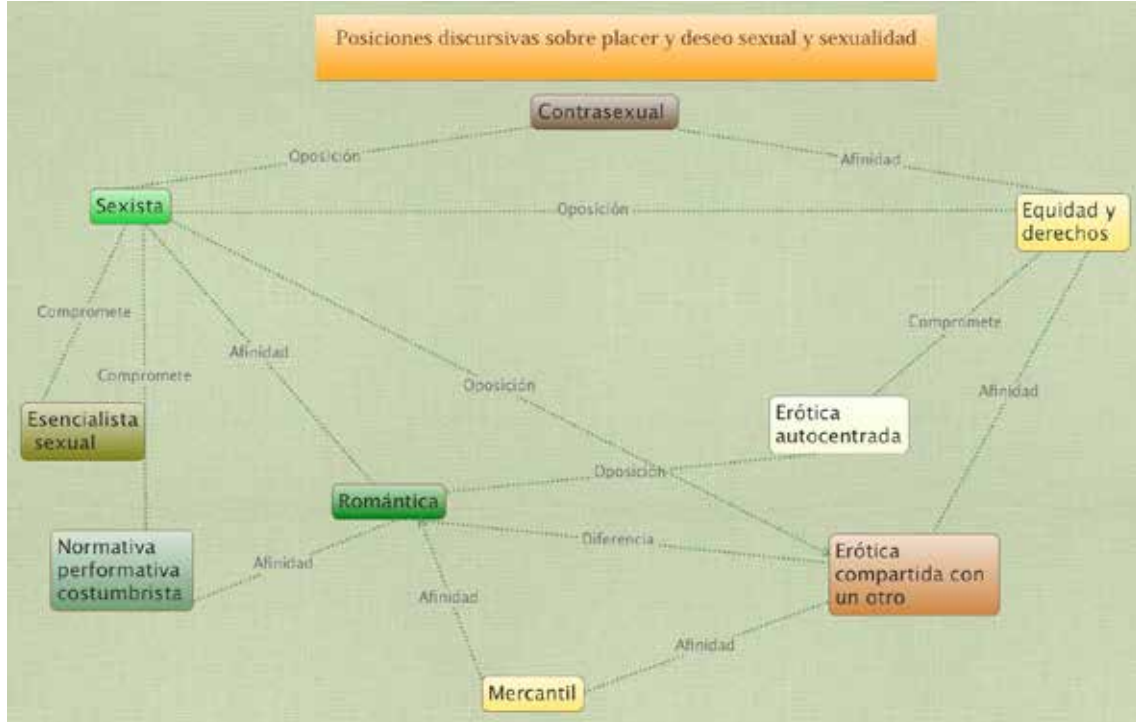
Posiciones discursivas sobre placer y deseo sexual y sexualidad

Contrasexual

Oposición

Afinidad

Sexista

Oposición

Equidad y derechos

Compromete

Compromete

Compromete

Afinidad

Oposición

Afinidad

Esencialista sexual

Erótica autocentrada

Oposición

Romántica

Diferencia

Normativa performativa costumbrista

Afinidad

Erótica compartida con un otro

Afinidad

Afinidad

Mercantil